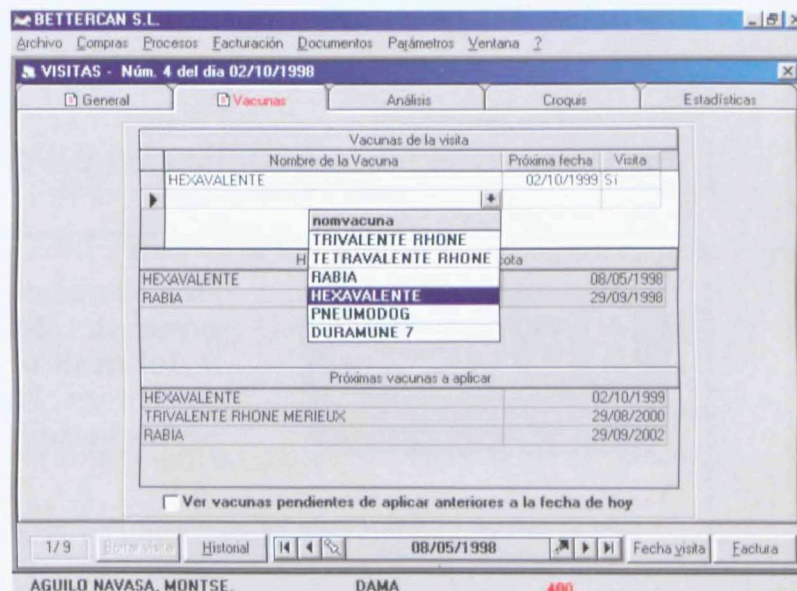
BETTERCAN S.L.

Archivo Compras Procesos Facturación Documentos Parámetros Ventana ?

VISITAS - Núm. 4 del día 02/10/1998

General | Vacunas | Análisis | Croquis | Estadísticas

Vacunas de la visita

| Nombre de la Vacuna | Próxima fecha | Visita |
|---|---|---|
| HEXAVALENTE | 02/10/1999 | Sí |
| | | |

nomvacuna
TRIVALENTE RHONE
TETRAVALENTE RHONE
RABIA
HEXAVALENTE
PNEUMODOG
DURAMUNE 7

H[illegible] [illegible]cota

| | |
|---|---|
| HEXAVALENTE | 08/05/1998 |
| RABIA | 29/09/1998 |

Próximas vacunas a aplicar

| | |
|---|---|
| HEXAVALENTE | 02/10/1999 |
| TRIVALENTE RHONE MERIEUX | 29/08/2000 |
| RABIA | 29/09/2002 |

Ver vacunas pendientes de aplicar anteriores a la fecha de hoy

1/9 Borrar visita Historial 08/05/1998 Fecha visita Factura

AGUILO NAVASA, MONTSE. DAMA 480